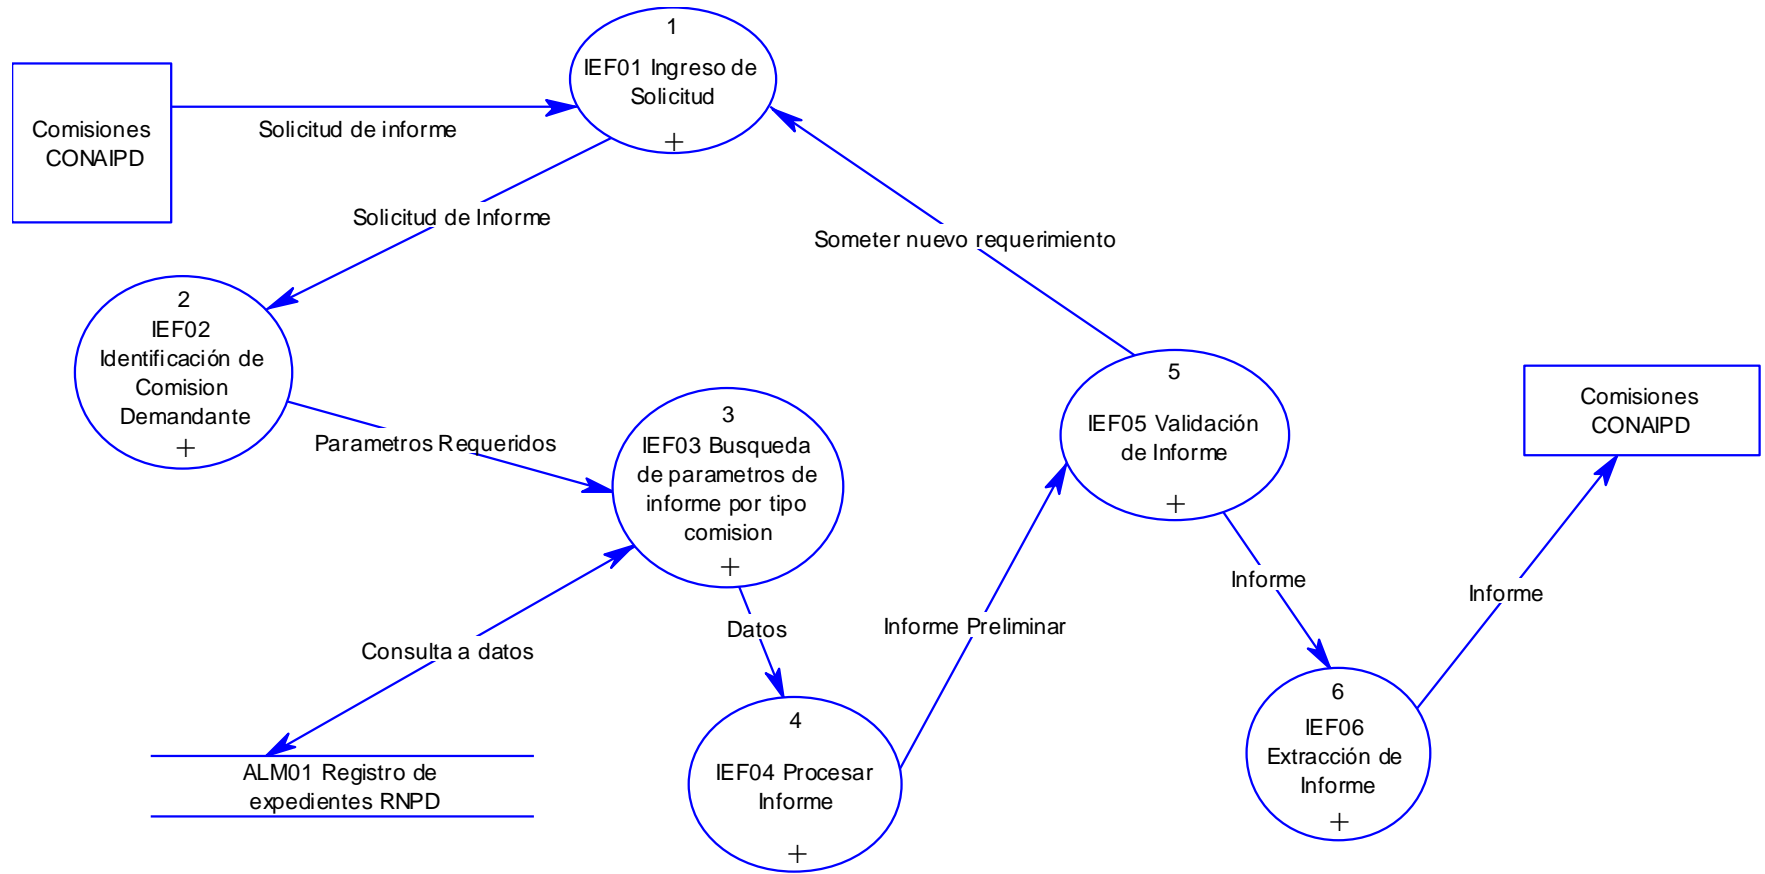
Comisiones CONAIPD

Solicitud de informe

1
IEF01 Ingreso de Solicitud
+

Solicitud de Informe

Someter nuevo requerimiento

2
IEF02
Identificación de Comision Demandante
+

Parametros Requeridos

3
IEF03 Busqueda de parametros de informe por tipo comision
+

5
IEF05 Validación de Informe
+

Comisiones CONAIPD

Informe

Informe

Datos

Informe Preliminar

Consulta a datos

4
IEF04 Procesar Informe
+

6
IEF06
Extracción de Informe
+

ALM01 Registro de expedientes RNPD